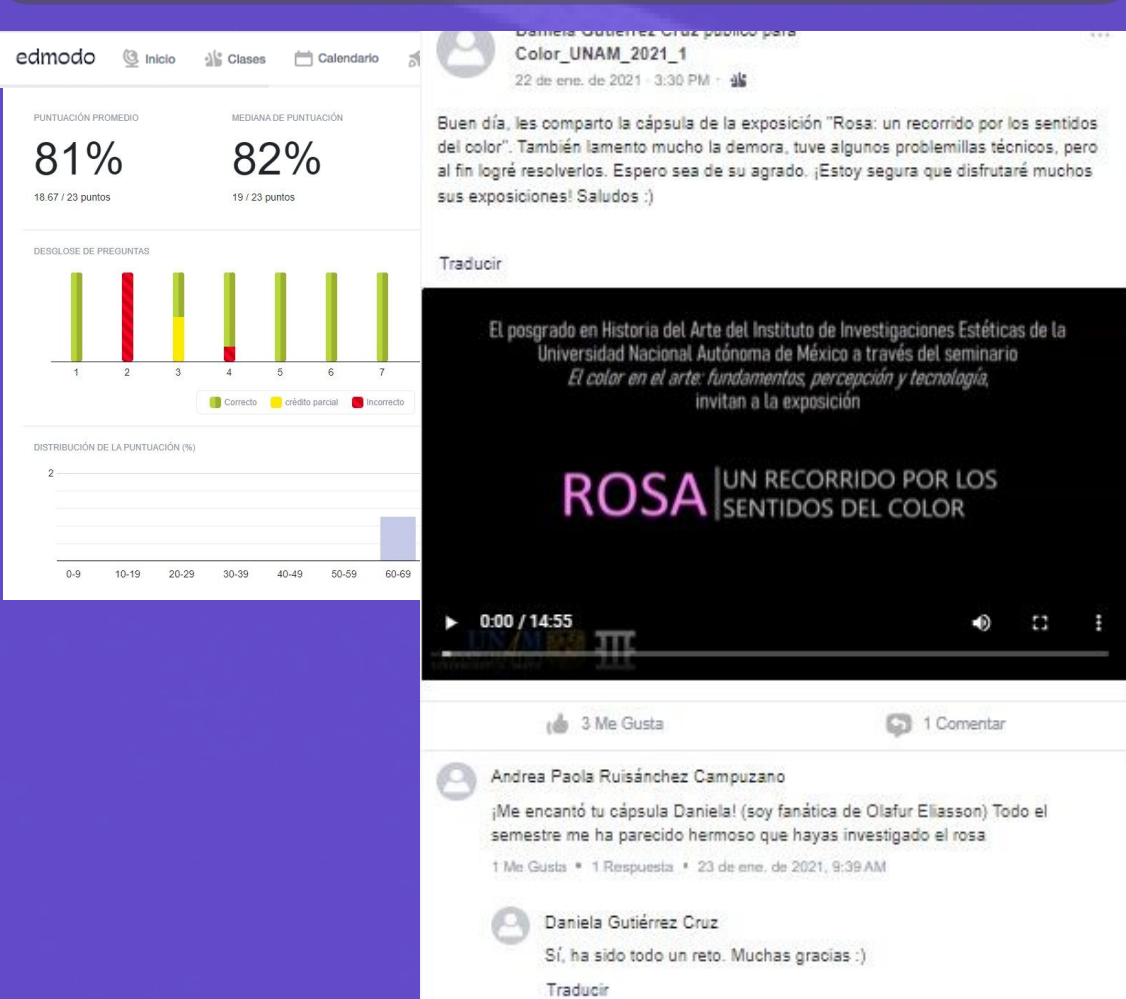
edmodo Inicio Clases Calendario

PUNTUACIÓN PROMEDIO
81%
18.67 / 23 puntos

MEDIANA DE PUNTUACIÓN
82%
19 / 23 puntos

DESGLOSE DE PREGUNTAS
1 2 3 4 5 6 7
Correcto crédito parcial Incorrecto

DISTRIBUCIÓN DE LA PUNTUACIÓN (%)
2
0-9 10-19 20-29 30-39 40-49 50-59 60-69

Daniela Gutiérrez Cruz publicó para Color_UNAM_2021_1
22 de ene. de 2021 · 3:30 PM

Buen día, les comparto la cápsula de la exposición "Rosa: un recorrido por los sentidos del color". También lamento mucho la demora, tuve algunos problemillas técnicos, pero al fin logré resolverlos. Espero sea de su agrado. ¡Estoy segura que disfrutaré muchos sus exposiciones! Saludos :)

Traducir

El posgrado en Historia del Arte del Instituto de Investigaciones Estéticas de la Universidad Nacional Autónoma de México a través del seminario
El color en el arte: fundamentos, percepción y tecnología,
invitan a la exposición

ROSA | UN RECORRIDO POR LOS SENTIDOS DEL COLOR

0:00 / 14:55

3 Me Gusta
1 Comentar

Andrea Paola Ruisánchez Campuzano
¡Me encantó tu cápsula Daniela! (soy fanática de Olafur Eliasson) Todo el semestre me ha parecido hermoso que hayas investigado el rosa
1 Me Gusta • 1 Respuesta • 23 de ene. de 2021, 9:39 AM

Daniela Gutiérrez Cruz
Sí, ha sido todo un reto. Muchas gracias :)
Traducir